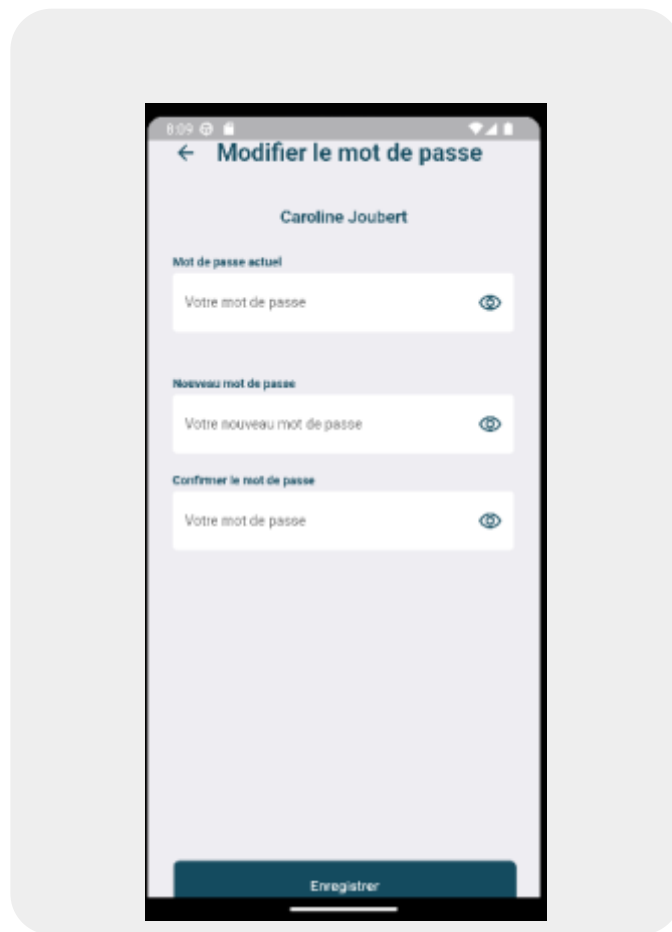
8:09

← Modifier le mot de passe

Caroline Joubert

Mot de passe actuel

Votre mot de passe

Nouveau mot de passe

Votre nouveau mot de passe

Confirmer le mot de passe

Votre mot de passe

Enregistrer